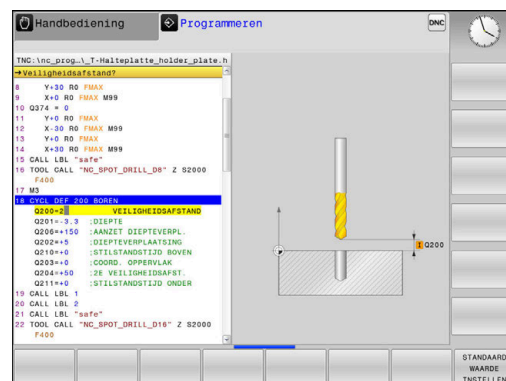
Handbediening
Programmeren
DNC
TNC:\nc_prog...\_T-Halteplatte_holder_plate.h
→Veiligheidsafstand?
8 Y+30 R0 FMAX
9 X+0 R0 FMAX M99
10 Q374 = 0
11 Y+0 R0 FMAX
12 X-30 R0 FMAX M99
13 Y+0 R0 FMAX
14 X+30 R0 FMAX M99
15 CALL LBL "safe"
16 TOOL CALL "NC_SPOT_DRILL_D8" Z S2000 F400
17 M3
18 CYCL DEF 200 BOREN
Q200=2 ;VEILIGHEIDSAFSTAND
Q201=-3.3 ;DIEPTE
Q206=+150 ;AANZET DIEPTEVERPL.
Q202=+5 ;DIEPTEVERPLAATSING
Q210=+0 ;STILSTANDSTIJD BOVEN
Q203=+0 ;COORD. OPPERVLAK
Q204=+50 ;2E VEILIGHEIDSAFST.
Q211=+0 ;STILSTANDSTIJD ONDER
19 CALL LBL 1
20 CALL LBL 2
21 CALL LBL "safe"
22 TOOL CALL "NC_SPOT_DRILL_D16" Z S2000 F400
Q200
STANDAARD WAARDE INSTELLEN